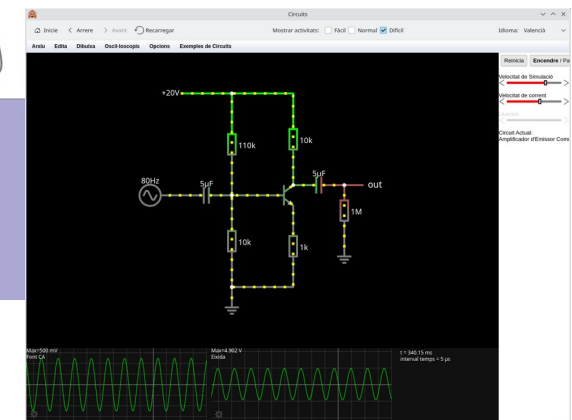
Circuits

Inicie < Arrere > Avant Recarregar

Mostrar activitats: Fàcil Normal Difícil

Idioma: Valencià

Arxiu Edita Dibuixa Oscil·loscopis Opcions Exemples de Circuits

Reinicia Encendre / Pa

Velocitat de Simulació

Velocitat de corrent

Circuit Actual:
Amplificador d'Emissor Com

+20V

110k

10k

80Hz

5μF

5μF

out

1M

10k

1k

Max=500 mV
Font CA

Max=4.902 V
Eixida

t = 340.15 ms
interval temps = 5 μs